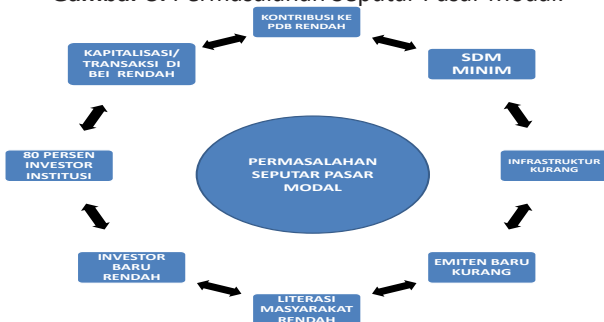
Gambar 3. Permasalahan Seputar Pasar Modal

KONTRIBUSI KE PDB RENDAH

SDM MINIM

INFRASTRUKTUR KURANG

EMITEN BARU KURANG

LITERASI MASYARAKAT RENDAH

INVESTOR BARU RENDAH

80 PERSEN INVESTOR INSTITUSI

KAPITALISASI/ TRANSAKSI DI BEI RENDAH

PERMASALAHAN SEPUTAR PASAR MODAL